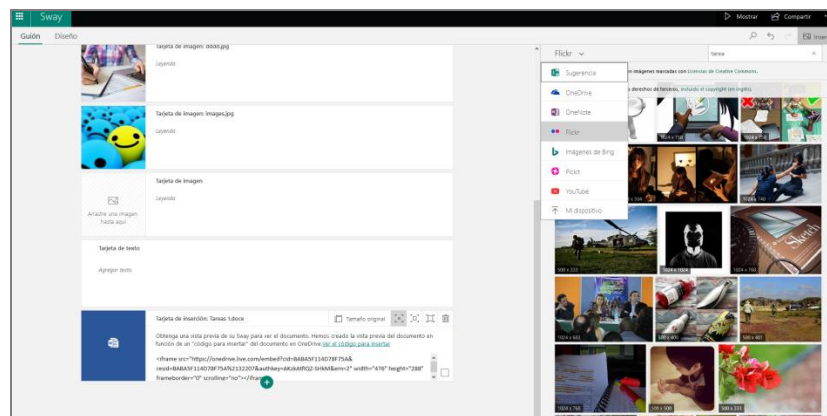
Sway
Mostrar
Compartir
Guión
Diseño
Tarjeta de imagen: dddd.jpg
Leyenda
Tarjeta de imagen: images.jpg
Leyenda
Tarjeta de imagen
Leyenda
Arrastre una imagen hasta aquí
Tarjeta de texto
Agregar texto
Tarjeta de inserción: Tareas t.docx
Tamaño original
Obtenga una vista previa de su Sway para ver el documento. Hemos creado la vista previa del documento en función de un "código para insertar" del documento en OneDrive. Ver el código para insertar
<iframe src="https://onedrive.live.com/embed?cid=BABA5F114D78F75A&resid=BABA5F114D78F75A%2132207&authkey=AKzkMfQ2-SHkM&em=2" width="476" height="288" frameborder="0" scrolling="no"></iframe>
Flickr
tareas
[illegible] imágenes marcadas con Licencias de Creative Commons.
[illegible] derechos de terceros, incluido el copyright (en inglés).
Sugerencia
OneDrive
OneNote
Flickr
Imágenes de Bing
Pickit
YouTube
Mi dispositivo
500 x 333
1024 x 1024
1024 x 683
1024 x 768
500 x 333
1024 x 683
500 x 333